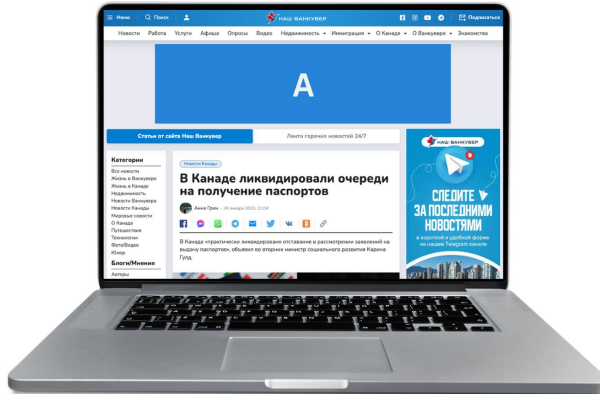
Меню Поиск НАШ ВАНКУВЕР Подписаться

Новости Работа Услуги Афиша Опросы Видео Недвижимость Иммиграция О Канаде О Ванкувере Знакомства

A

Статьи от сайта Наш Ванкувер

Лента горячих новостей 24/7

Категории
Все новости
Жизнь в Ванкувере
Жизнь в Канаде
Недвижимость
Новости Ванкувера
Новости Канады
Мировые новости
О Канаде
Путешествия
Технологии
Фото/Видео
Юмор

Блоги/Мнения
Авторы

Новости Канады

В Канаде ликвидировали очереди на получение паспортов

Анна Грек — 24 января 2023, 21:04

В Канаде «практически ликвидировано отставание в рассмотрении заявлений на выдачу паспортов», объявил во вторник министр социального развития Карина Гулд.

НАШ ВАНКУВЕР

СЛЕДИТЕ ЗА ПОСЛЕДНИМИ НОВОСТЯМИ

в короткой и удобной форме на нашем Telegram канале